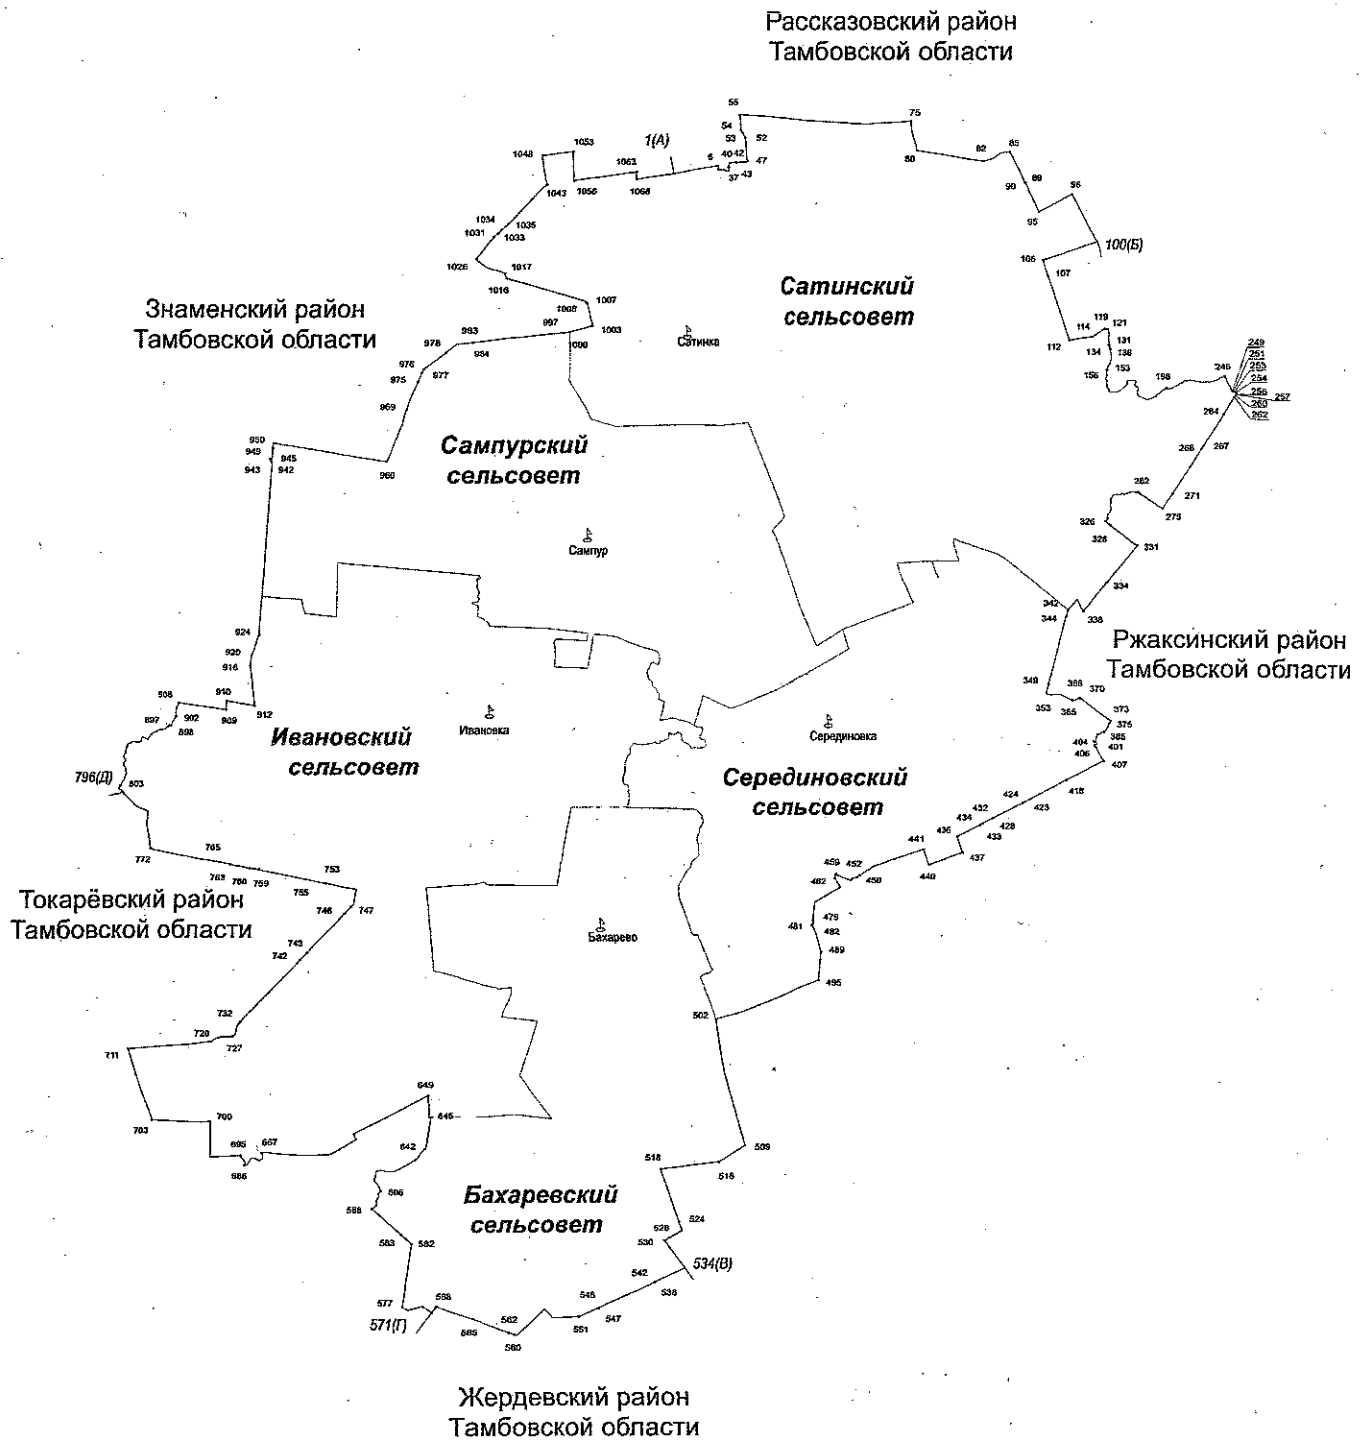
Рассказовский район
Тамбовской области

Знаменский район
Тамбовской области

Ржаксинский район
Тамбовской области

Токарёвский район
Тамбовской области

Жердевский район
Тамбовской области

Сатинский сельсовет

Сампурский сельсовет

Ивановский сельсовет

Серединовский сельсовет

Бахаревский сельсовет

Сатинка
Сампур
Ивановка
Серединовка
Бахарево

1(А)
100(Б)
534(В)
571(Г)
796(Д)

55 75 54 53 52 40 42 47 6 37 43 80 82 85 90 89 95 96 105 107 112 114 119 121 131 134 138 153 156 158 246 249 251 253 254 256 257 260 262 264 266 267 271 275 282 326 328 331 334 338 342 344 349 353 365 368 370 373 376 385 401 404 406 407 418 423 424 428 432 433 434 436 437 440 441 450 452 459 462 479 481 482 489 495 502 509 516 518 524 528 530 536 542 545 547 551 560 562 565 566 577 582 583 586 588 642 645 649 657 685 686 700 703 711 720 727 732 742 743 746 747 753 755 759 760 763 765 772 803 897 898 902 908 909 910 912 916 920 924 942 943 945 949 950 960 969 975 976 977 978 983 984 997 1000 1003 1007 1008 1016 1017 1026 1031 1033 1034 1035 1043 1048 1053 1056 1063 1066